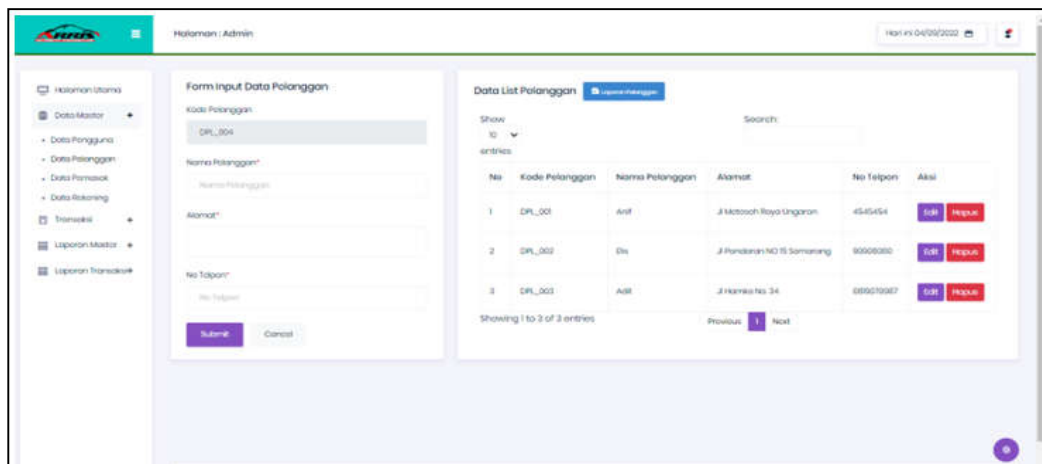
ARRIS

Halaman : Admin

Hari ini 04/09/2022

Halaman Utama
Data Master +
- Data Pengguna
- Data Pelanggan
- Data Pemasok
- Data Rekening
Transaksi +
Laporan Master +
Laporan Transaksi +

Form Input Data Pelanggan
Kode Pelanggan
DPL_004
Nama Pelanggan*
Nama Pelanggan
Alamat*
No Telpon*
No Telpon
Submit
Cancel

Data List Pelanggan
Laporan Pelanggan
Show
10
entries
Search:

| No | Kode Pelanggan | Nama Pelanggan | Alamat | No Telpon | Aksi |
|---|---|---|---|---|---|
| 1 | DPL_001 | Arif | Jl Mataram Raya Ungaran | 4545454 | Edit Hapus |
| 2 | DPL_002 | Dis | Jl Pandanaran NO 15 Semarang | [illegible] | Edit Hapus |
| 3 | DPL_003 | Adit | Jl Hamka No. 34 | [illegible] | Edit Hapus |

Showing 1 to 3 of 3 entries
Previous 1 Next